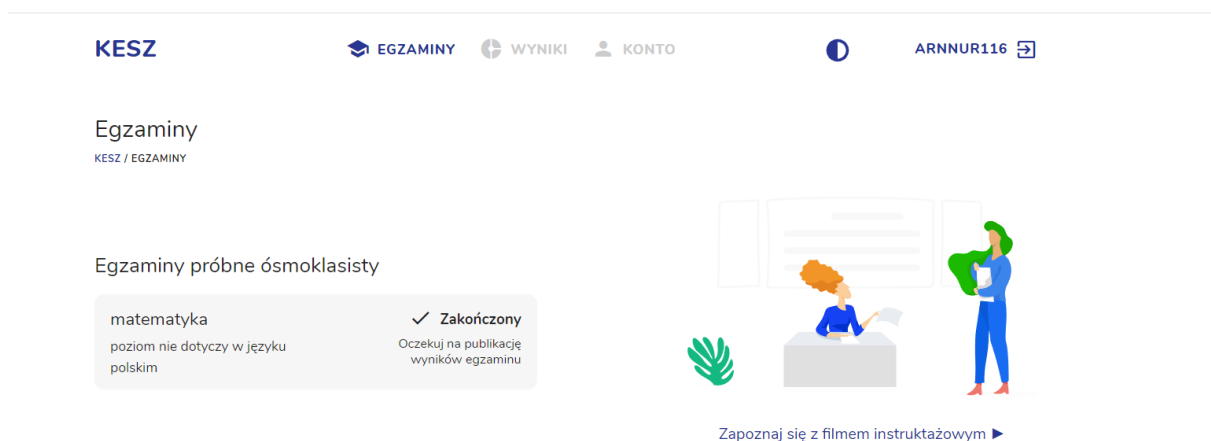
KESZ

EGZAMINY WYNIKI KONTO

ARNNUR116

Egzaminy

KESZ / EGZAMINY

Egzaminy próbne ósmoklasisty

matematyka

poziom nie dotyczy w języku polskim

Zakończony

Oczekuj na publikację wyników egzaminu

Zapoznaj się z filmem instruktażowym ▶